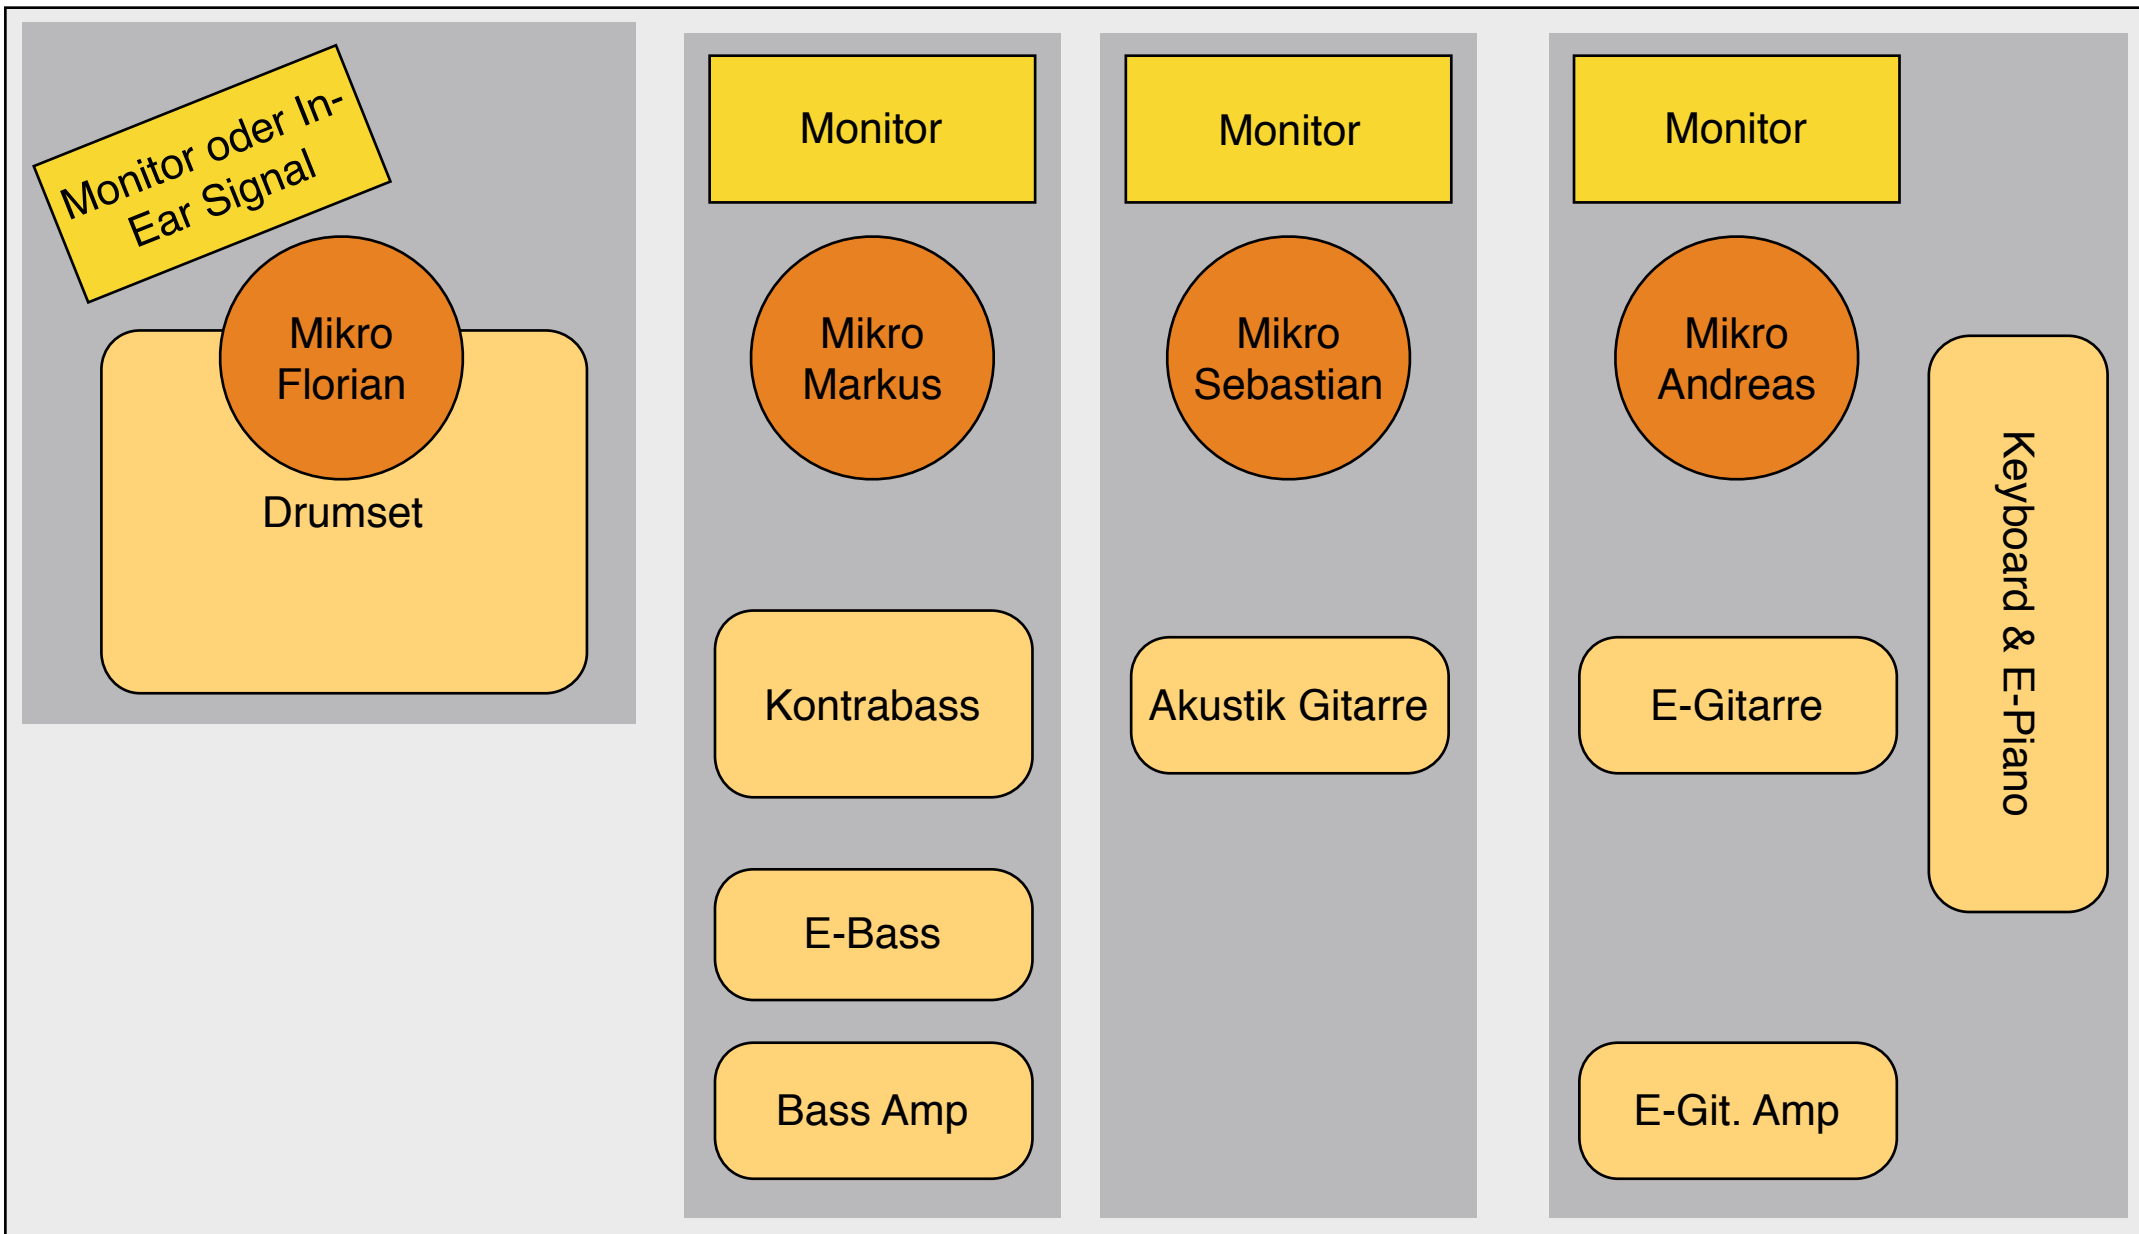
Monitor oder In-Ear Signal

Mikro Florian

Drumset

Monitor

Mikro Markus

Kontrabass

E-Bass

Bass Amp

Monitor

Mikro Sebastian

Akustik Gitarre

Monitor

Mikro Andreas

E-Gitarre

E-Git. Amp

Keyboard & E-Piano